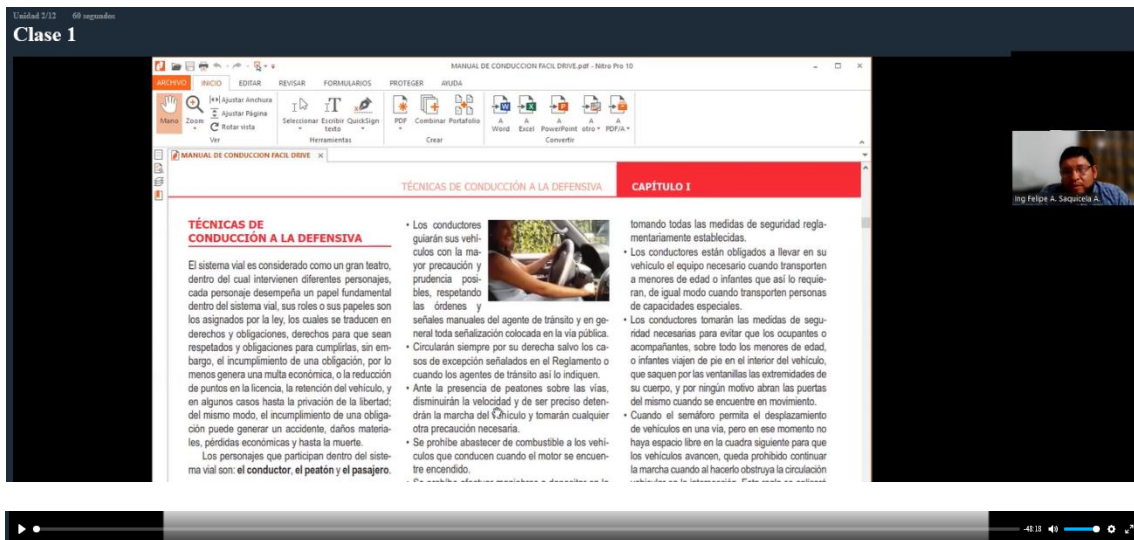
Unidad 2/12 60 segundos

Clase 1

MANUAL DE CONDUCCION FACIL DRIVE.pdf - Nitro Pro 10

ARCHIVO INICIO EDITAR REVISAR FORMULARIOS PROTEGER AYUDA

Mano Zoom Ajustar Anchura Ajustar Página Rotar vista Ver Seleccionar Escribir texto QuickSign Herramientas PDF Combinar Portafolio Crear A Word A Excel A PowerPoint A otro A PDF/A Convertir

MANUAL DE CONDUCCION FACIL DRIVE ×

TÉCNICAS DE CONDUCCIÓN A LA DEFENSIVA CAPÍTULO I

TÉCNICAS DE CONDUCCIÓN A LA DEFENSIVA

El sistema vial es considerado como un gran teatro, dentro del cual intervienen diferentes personajes, cada personaje desempeña un papel fundamental dentro del sistema vial, sus roles o sus papeles son los asignados por la ley, los cuales se traducen en derechos y obligaciones, derechos para que sean respetados y obligaciones para cumplirlas, sin embargo, el incumplimiento de una obligación, por lo menos genera una multa económica, o la reducción de puntos en la licencia, la retención del vehículo, y en algunos casos hasta la privación de la libertad; del mismo modo, el incumplimiento de una obligación puede generar un accidente, daños materiales, pérdidas económicas y hasta la muerte.

Los personajes que participan dentro del sistema vial son: el conductor, el peatón y el pasajero.

• Los conductores guiarán sus vehículos con la mayor precaución y prudencia posibles, respetando las órdenes y señales manuales del agente de tránsito y en general toda señalización colocada en la vía pública.
• Circularán siempre por su derecha salvo los casos de excepción señalados en el Reglamento o cuando los agentes de tránsito así lo indiquen.
• Ante la presencia de peatones sobre las vías, disminuirán la velocidad y de ser preciso detendrán la marcha del vehículo y tomarán cualquier otra precaución necesaria.
• Se prohíbe abastecer de combustible a los vehículos que conducen cuando el motor se encuentre encendido.
• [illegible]

tomando todas las medidas de seguridad reglamentariamente establecidas.
• Los conductores están obligados a llevar en su vehículo el equipo necesario cuando transporten a menores de edad o infantes que así lo requieran, de igual modo cuando transporten personas de capacidades especiales.
• Los conductores tomarán las medidas de seguridad necesarias para evitar que los ocupantes o acompañantes, sobre todo los menores de edad, o infantes viajen de pie en el interior del vehículo, que saquen por las ventanillas las extremidades de su cuerpo, y por ningún motivo abran las puertas del mismo cuando se encuentre en movimiento.
• Cuando el semáforo permita el desplazamiento de vehículos en una vía, pero en ese momento no haya espacio libre en la cuadra siguiente para que los vehículos avancen, queda prohibido continuar la marcha cuando al hacerlo obstruya la circulación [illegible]

Ing Felipe A. Saquicela A.

-48:18